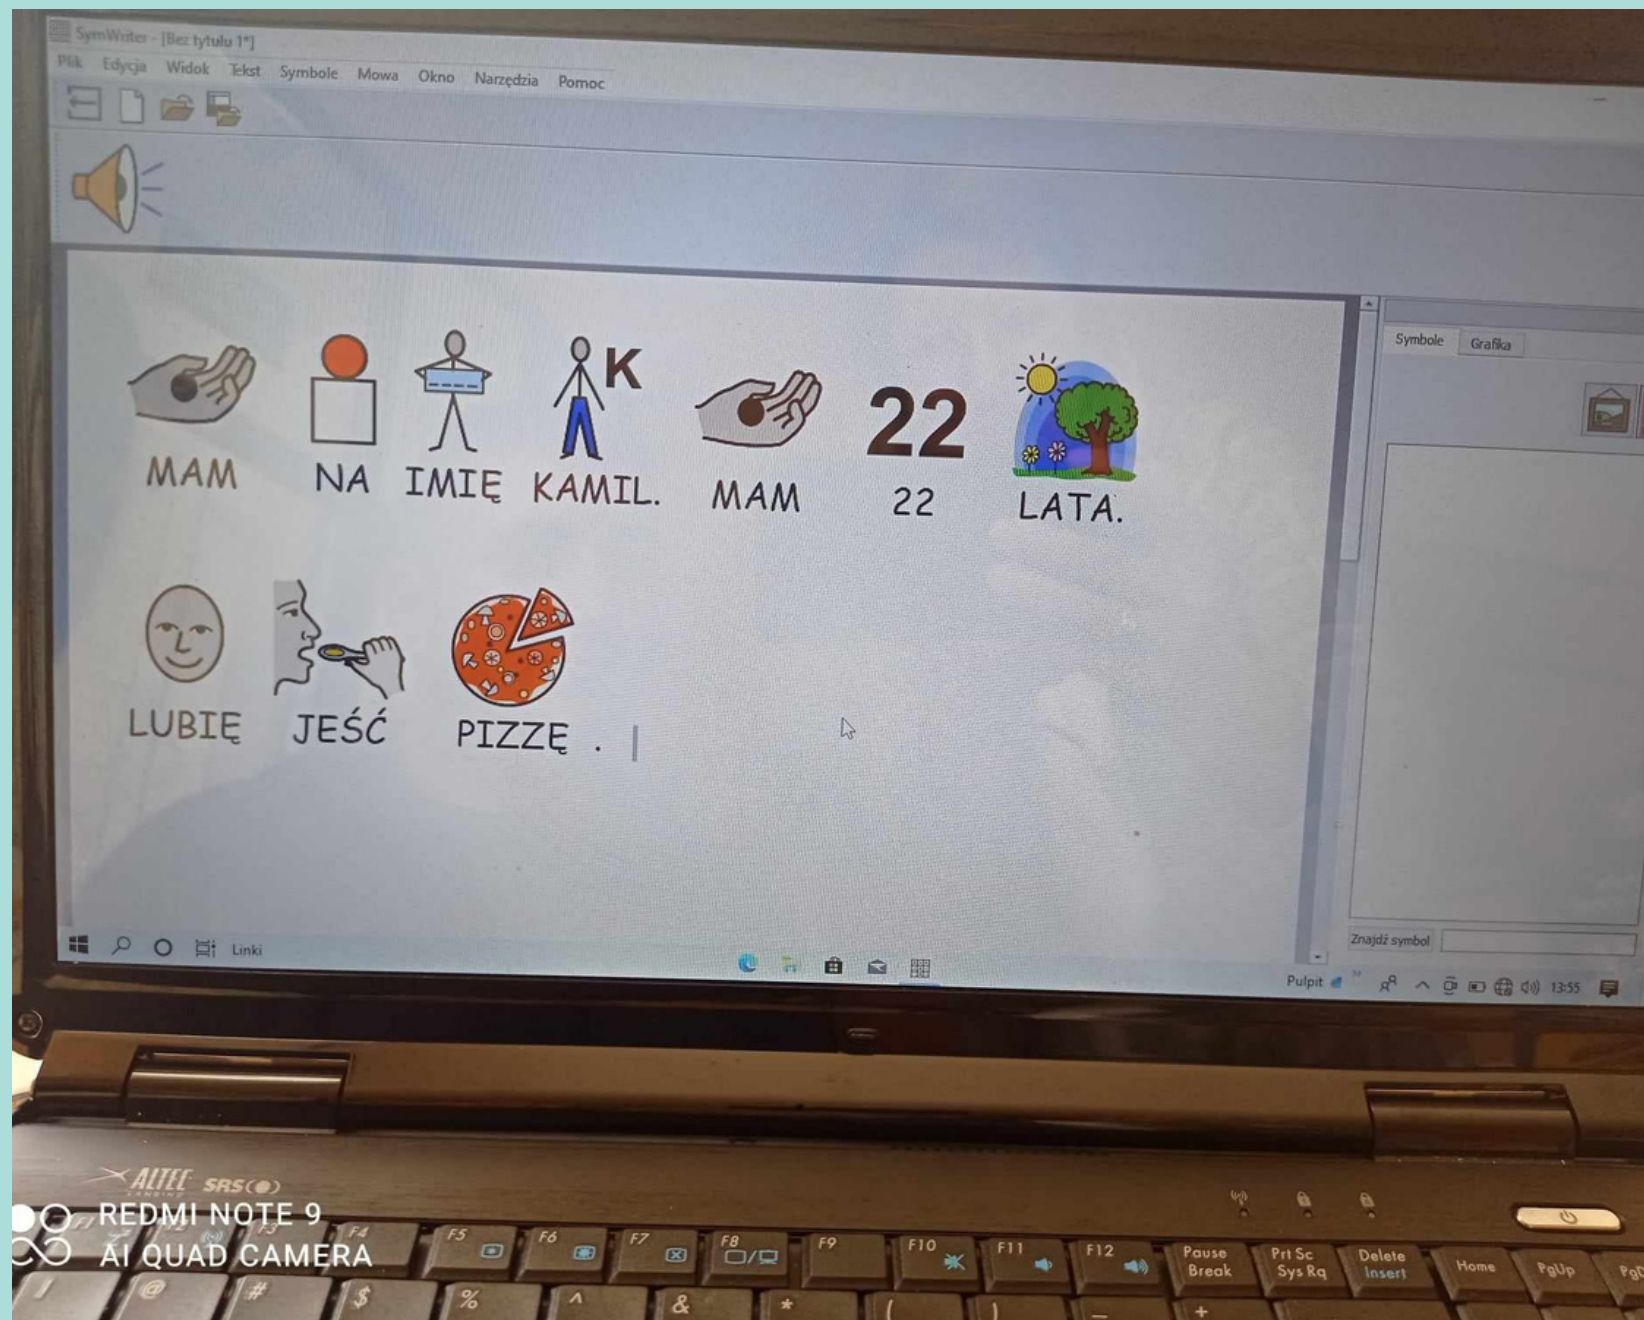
SymWriter - [Bez tytułu 1*]

Plik Edycja Widok Tekst Symbole Mowa Okno Narzędzia Pomoc

MAM NA IMIĘ K KAMIL. MAM 22 22 LATA.

LUBIĘ JEŚĆ PIZZĘ .

Symbole Grafika

Znajdź symbol

Linki

Pulpit 13:55

ALTEC SRS

REDMI NOTE 9
AI QUAD CAMERA

F4 F5 F6 F7 F8 F9 F10 F11 F12 Pause Break Prt Sc Sys Rq Delete Insert Home PgUp PgDn

@ # $ % ^ & * ( ) _ +